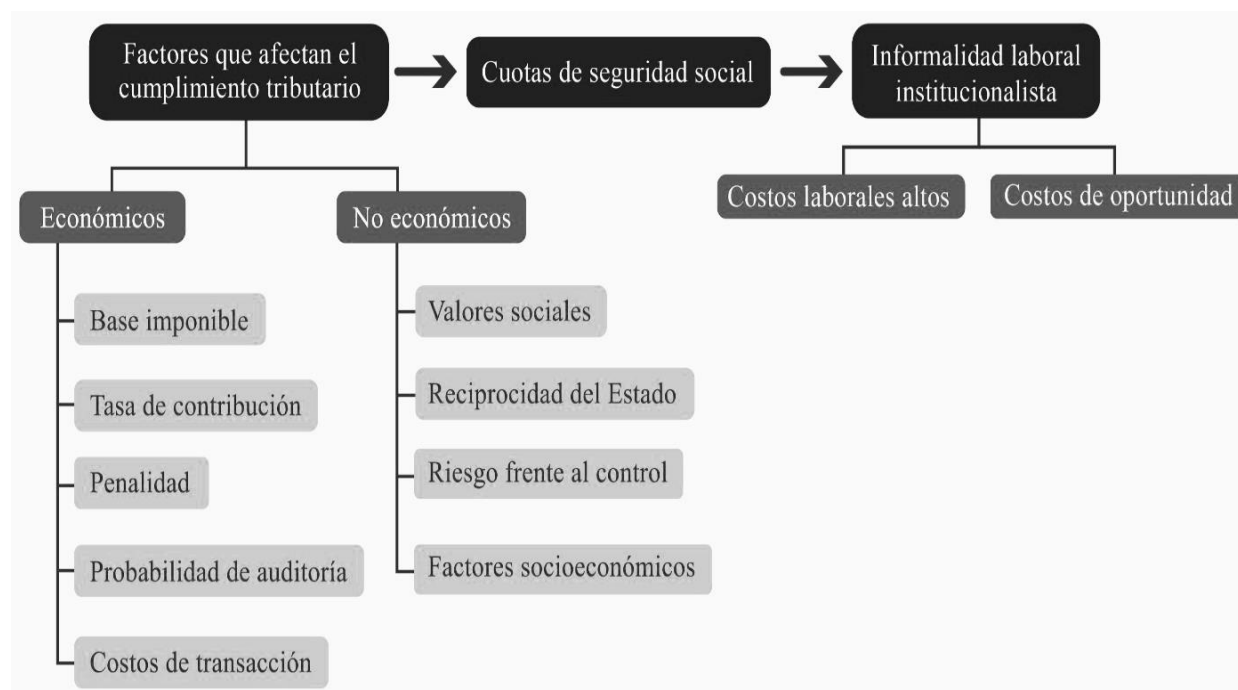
Factores que afectan el cumplimiento tributario

Cuotas de seguridad social

Informalidad laboral institucionalista

Costos laborales altos

Costos de oportunidad

Económicos

No económicos

Base imponible

Tasa de contribución

Penalidad

Probabilidad de auditoría

Costos de transacción

Valores sociales

Reciprocidad del Estado

Riesgo frente al control

Factores socioeconómicos